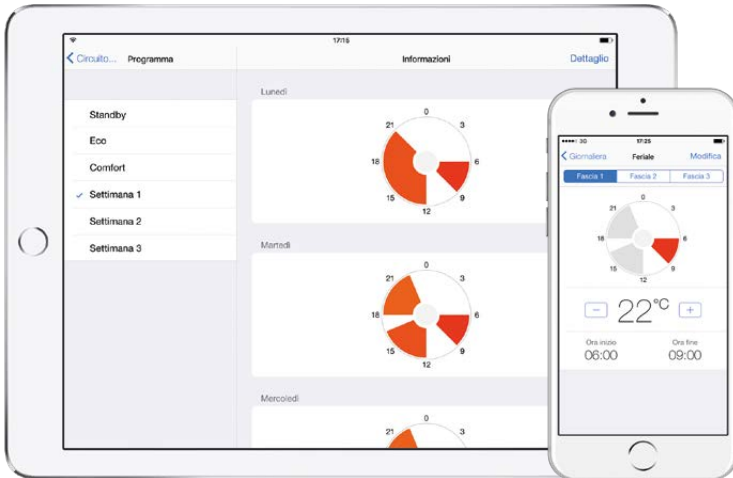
17:15

Circuito... Programma

Informazioni

Dettaglio

Standby

Eco

Comfort

Settimana 1

Settimana 2

Settimana 3

Lunedì

0
3
6
9
12
15
18
21

Martedì

0
3
6
9
12
15
18
21

Mercoledì

0
21
3

17:25

Giornaliera

Feriale

Modifica

Fascia 1

Fascia 2

Fascia 3

0
3
6
9
12
15
18
21

−

22°C

+

Ora inizio
06:00

Ora fine
09:00